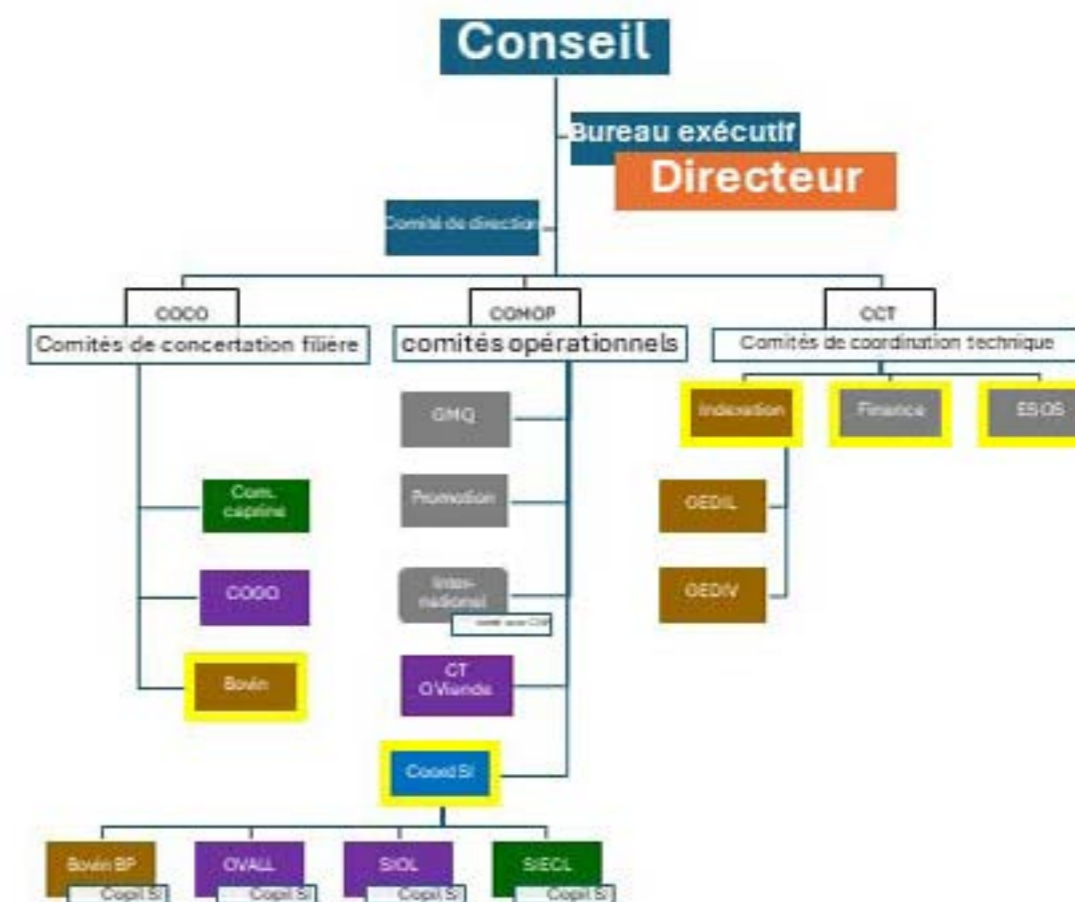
Conseil

Bureau exécutif

Directeur

Comité de direction

COCO
Comités de concertation filière

COMOP
comités opérationnels

CCT
Comités de coordination technique

Indexation

Finance

ESOS

OEDIL

OEDIV

GMQ

Promotion

Inter-national

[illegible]

CT OViande

Com. caprine

COGO

Bovin

Coord SI

Bovin BP
Copil SI

OVALL
Copil SI

SIOL
Copil SI

SIECL
Copil SI